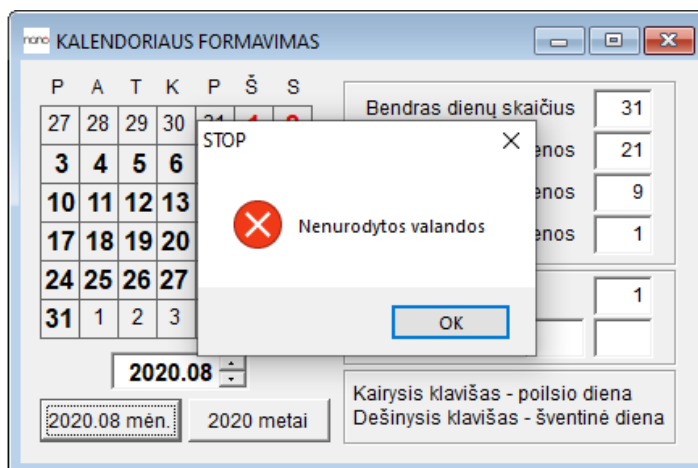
nono KALENDORIAUS FORMAVIMAS

| P | A | T | K | P | Š | S |
|---|---|---|---|---|---|---|
| 27 | 28 | 29 | 30 | 31 | 1 | 2 |
| 3 | 4 | 5 | 6 | | | |
| 10 | 11 | 12 | 13 | | | |
| 17 | 18 | 19 | 20 | | | |
| 24 | 25 | 26 | 27 | | | |
| 31 | 1 | 2 | 3 | | | |

2020.08

2020.08 mėn.

2020 metai

Bendras dienų skaičius 31
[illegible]enos 21
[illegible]enos 9
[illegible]enos 1

1

Kairysis klavišas - poilsio diena
Dešinysis klavišas - šventinė diena

STOP

Nenurodytos valandos

OK